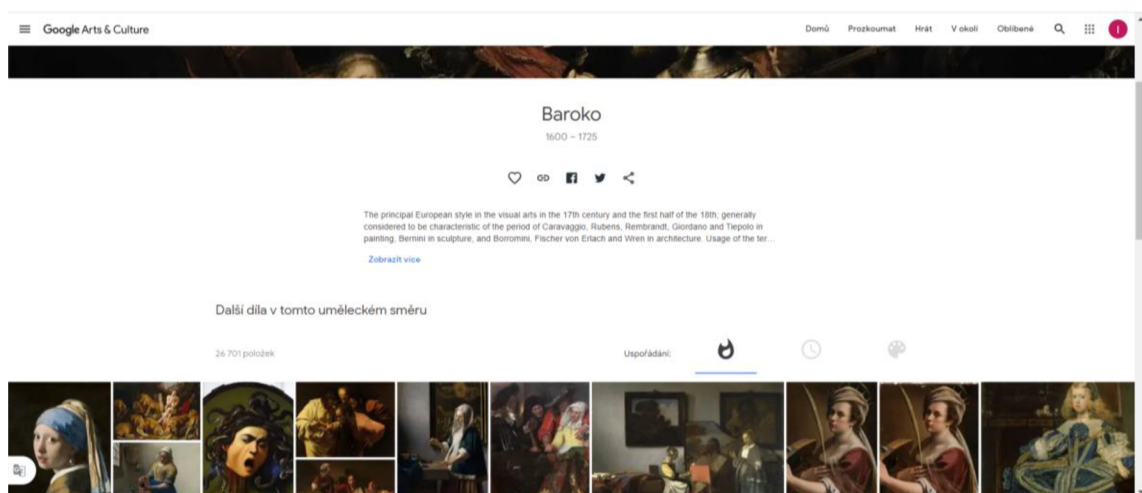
Google Arts & Culture

Domů Prozkoumat Hrát V okolí Oblíbené

I

Baroko

1600 – 1725

The principal European style in the visual arts in the 17th century and the first half of the 18th; generally considered to be characteristic of the period of Caravaggio, Rubens, Rembrandt, Giordano and Tiepolo in painting, Bernini in sculpture, and Borromini, Fischer von Erlach and Wren in architecture. Usage of the ter…

Zobrazit více

Další díla v tomto uměleckém směru

26 701 položek

Uspořádání: